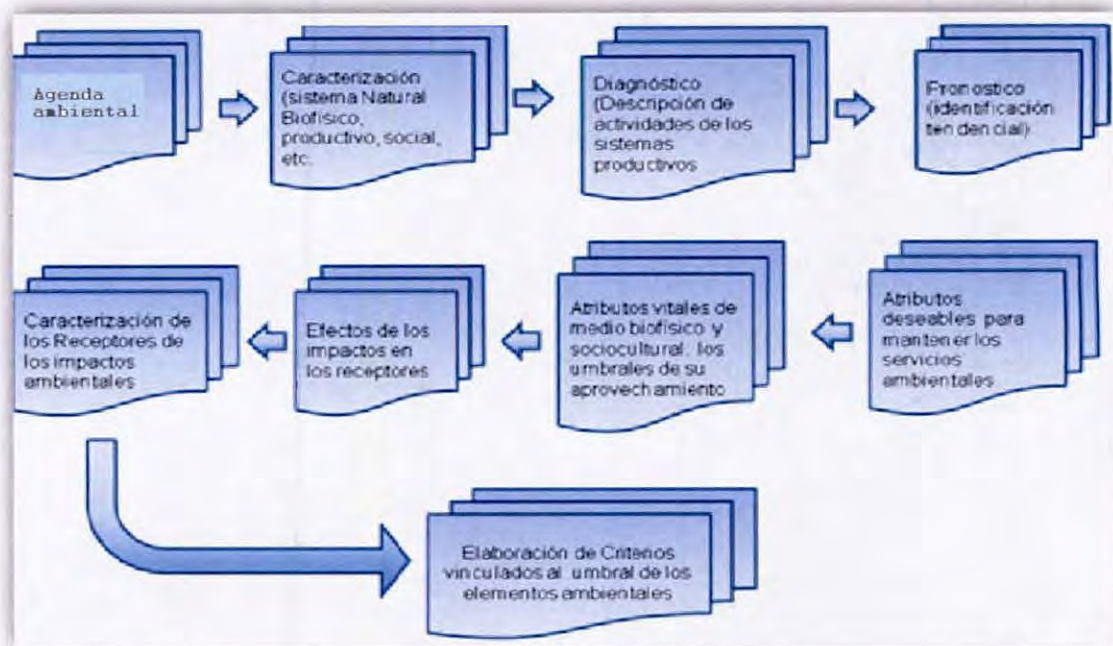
Agenda ambiental

Caracterización (sistema Natural Biofísico, productivo, social, etc.

Diagnóstico (Descripción de actividades de los sistemas productivos

Fronostico (identificación tendencial)

Atributos deseables para mantener los servicios ambientales

Atributos vitales de medio biofísico y sociocultural: los umbrales de su aprovechamiento

Efectos de los impactos en los receptores

Caracterización de los Receptores de los impactos ambientales

Elaboración de Criterios vinculados al umbral de los elementos ambientales